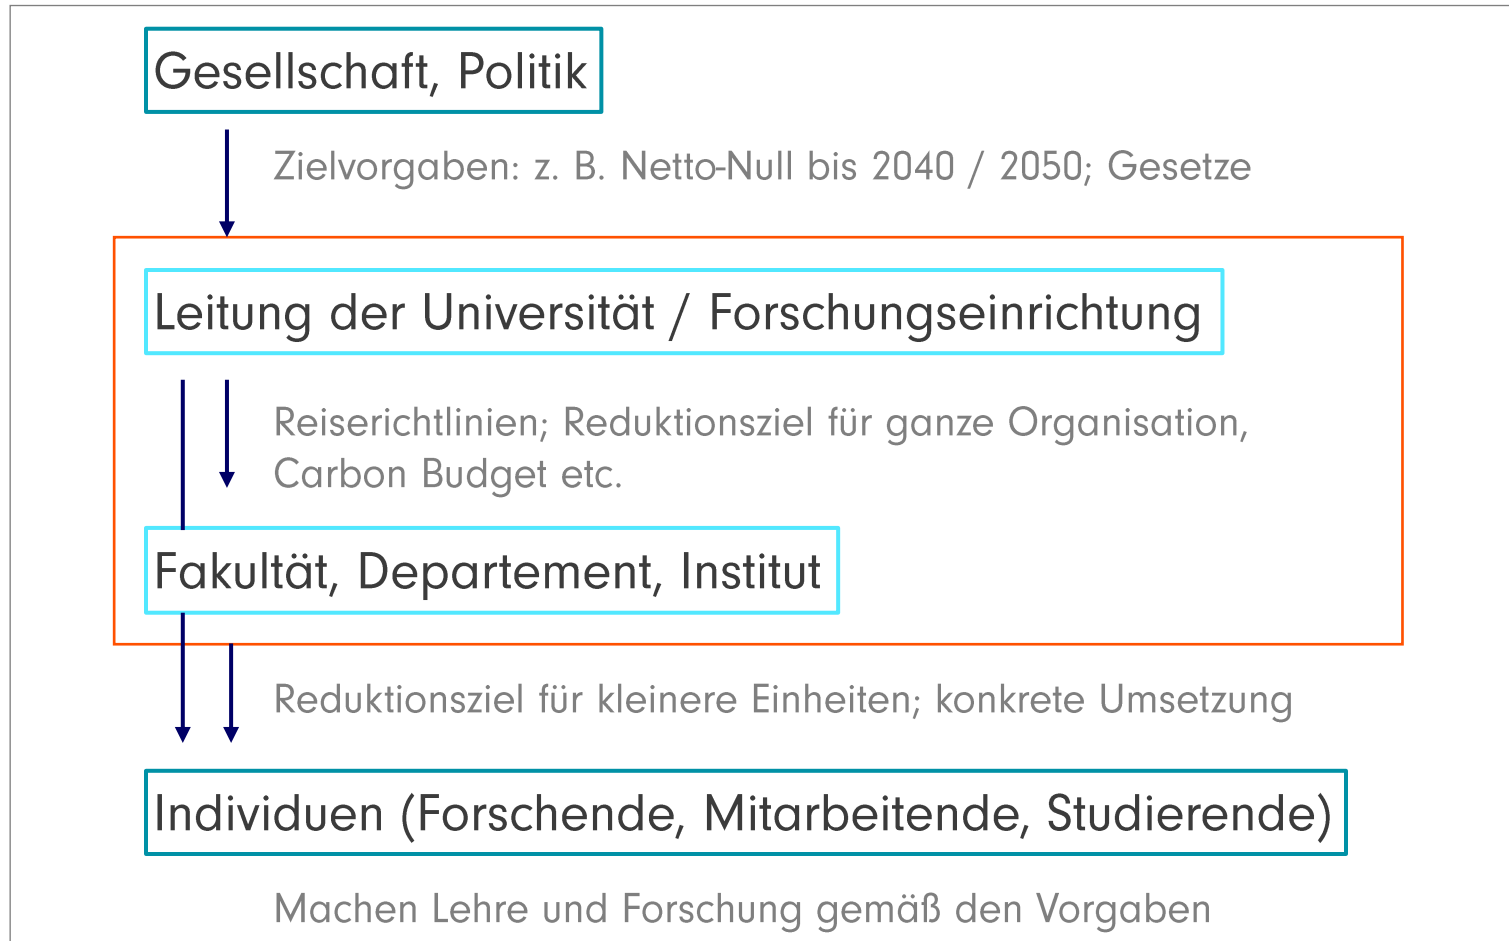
Gesellschaft, Politik

Zielvorgaben: z. B. Netto-Null bis 2040 / 2050; Gesetze

Leitung der Universität / Forschungseinrichtung

Reiserichtlinien; Reduktionsziel für ganze Organisation, Carbon Budget etc.

Fakultät, Departement, Institut

Reduktionsziel für kleinere Einheiten; konkrete Umsetzung

Individuen (Forschende, Mitarbeitende, Studierende)

Machen Lehre und Forschung gemäß den Vorgaben